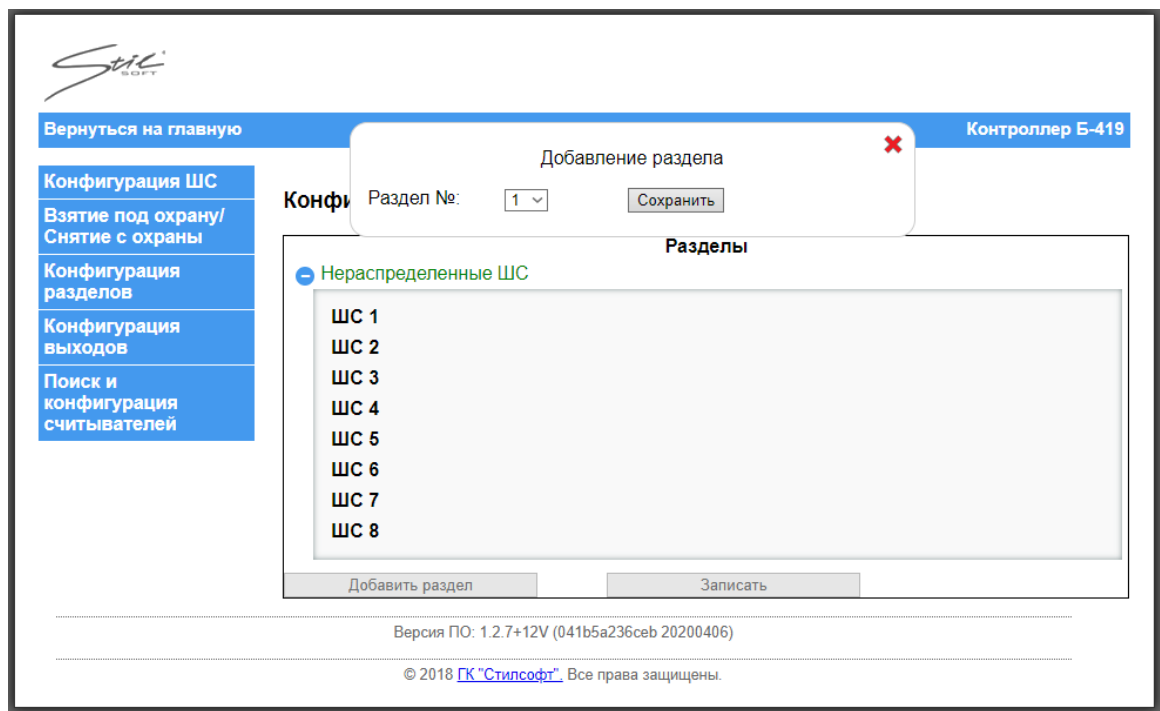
Stil SOFT

Вернуться на главную

Контроллер Б-419

Конфигурация ШС

Взятие под охрану/ Снятие с охраны

Конфигурация разделов

Конфигурация выходов

Поиск и конфигурация считывателей

Конфи

Добавление раздела

Раздел №: 1 Сохранить

Разделы

Нераспределенные ШС

ШС 1
ШС 2
ШС 3
ШС 4
ШС 5
ШС 6
ШС 7
ШС 8

Добавить раздел

Записать

Версия ПО: 1.2.7+12V (041b5a236ceb 20200406)

© 2018 ГК "Стилсофт". Все права защищены.